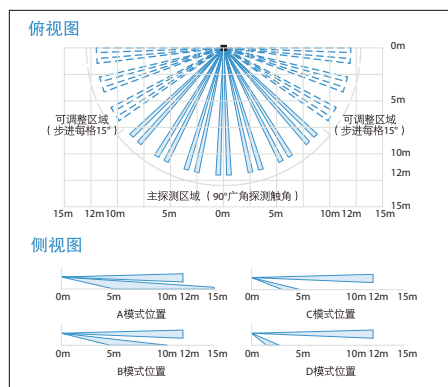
俯视图

0m

5m

可调整区域
（步进每格15°）

可调整区域
（步进每格15°）

10m

12m

主探测区域（90°广角探测触角）

15m

15m 12m 10m 5m 0m 5m 10m 12m 15m

侧视图

0m 5m 10m 12m 15m

A模式位置

0m 5m 10m 12m 15m

C模式位置

0m 5m 10m 12m 15m

B模式位置

0m 5m 10m 12m 15m

D模式位置